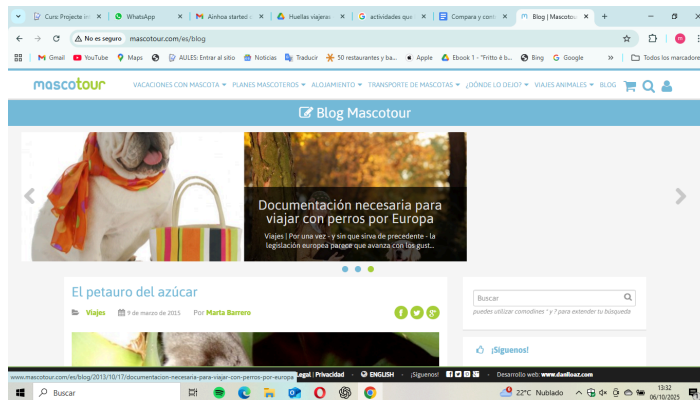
Curs: Projecte in ×
WhatsApp ×
Ainhoa started ×
Huellas viajeras ×
actividades que ×
Compara y cont ×
Blog | Mascotour ×
+

No es seguro mascotour.com/es/blog

Gmail YouTube Maps AULES: Entrar al sitio Noticias Traducir 50 restaurantes y ba... Apple Ebook 1 - "Fritto è b... Bing Google » Todos los marcadores

mascotour VACACIONES CON MASCOTA ▾ PLANES MASCOTEROS ▾ ALOJAMIENTO ▾ TRANSPORTE DE MASCOTAS ▾ ¿DÓNDE LO DEJO? ▾ VIAJES ANIMALES ▾ BLOG

Blog Mascotour

Documentación necesaria para viajar con perros por Europa

Viajes | Por una vez - y sin que sirva de precedente - la legislación europea parece que avanza con los gust...

El petauro del azúcar

Viajes 9 de marzo de 2015 Por Marta Barrero

Buscar

puedes utilizar comodines * y ? para extender tu búsqueda

¡Síguenos!

www.mascotour.com/es/blog/2013/10/17/documentacion-necesaria-para-viajar-con-perros-por-europa Legal | Privacidad ENGLISH ¡Síguenos! Desarrollo web: www.danlloaz.com

Buscar

22°C Nublado 13:32 06/10/2025